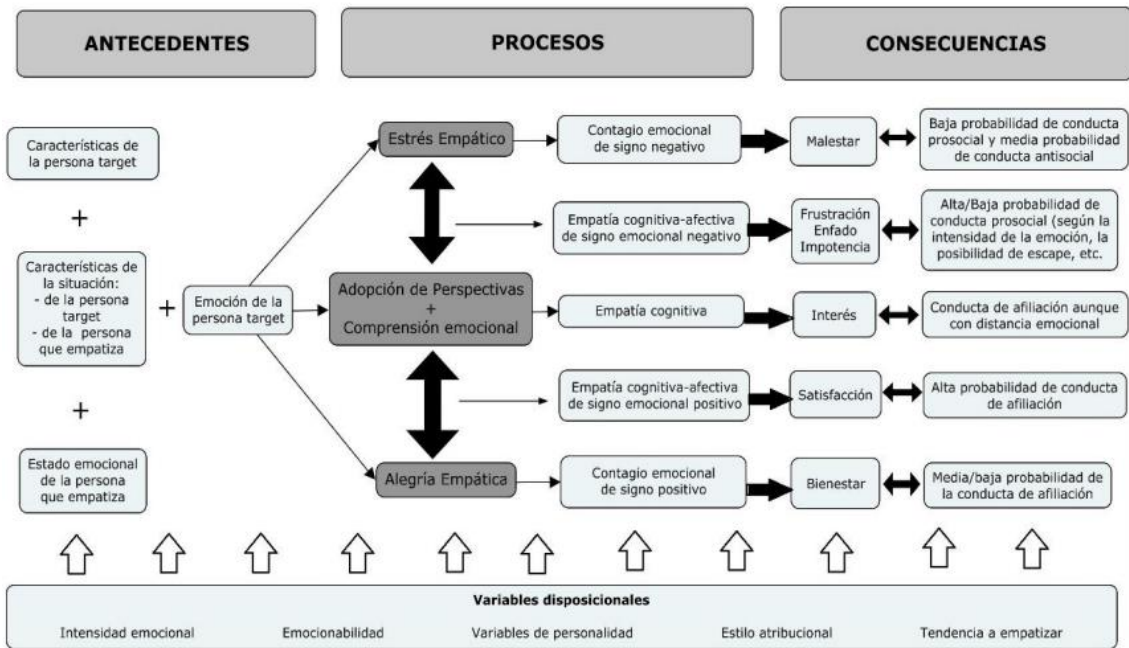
ANTECEDENTES

PROCESOS

CONSECUENCIAS

Características de la persona target

+

Características de la situación:
- de la persona target
- de la persona que empatiza

+

Estado emocional de la persona que empatiza

+

Emoción de la persona target

Estrés Empático

Adopción de Perspectivas + Comprensión emocional

Alegría Empática

Contagio emocional de signo negativo

Empatía cognitiva-afectiva de signo emocional negativo

Empatía cognitiva

Empatía cognitiva-afectiva de signo emocional positivo

Contagio emocional de signo positivo

Malestar

Frustración
Enfado
Impotencia

Interés

Satisfacción

Bienestar

Baja probabilidad de conducta prosocial y media probabilidad de conducta antisocial

Alta/Baja probabilidad de conducta prosocial (según la intensidad de la emoción, la posibilidad de escape, etc.

Conducta de afiliación aunque con distancia emocional

Alta probabilidad de conducta de afiliación

Media/baja probabilidad de la conducta de afiliación

Variables disposicionales

Intensidad emocional

Emocionabilidad

Variables de personalidad

Estilo atribucional

Tendencia a empatizar